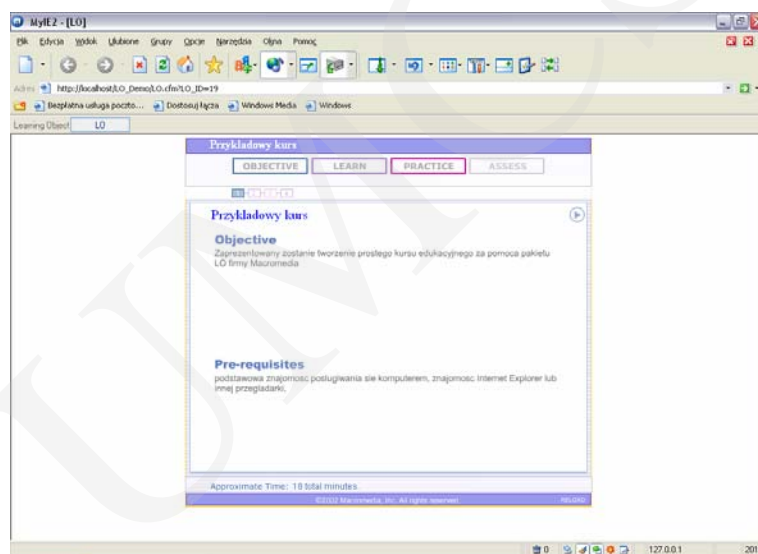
MyIE2 - [LO]

Plik Edycja Widok Ulubione Grupy Opcje Narzędzia Okna Pomoc

Adres http://localhost/LO_Demo/LO.cfm?LO_ID=19

Bezpłatna usługa poczto... Dostosuj łącza Windows Media Windows

Learning Object LO

Przykladowy kurs

OBJECTIVE LEARN PRACTICE ASSESS

Przykladowy kurs

Objective
Zaprezentowany zostanie tworzenie prostego kursu edukacyjnego za pomoca pakietu LO firmy Macromedia

Pre-requisites
podstawowa znajomosc posługiwania sie komputerem, znajomosc Internet Explorer lub innej przegladarki.

Approximate Time: 18 total minutes

©2002 Macromedia, Inc. All rights reserved.

RELOAD

0

127.0.0.1

201